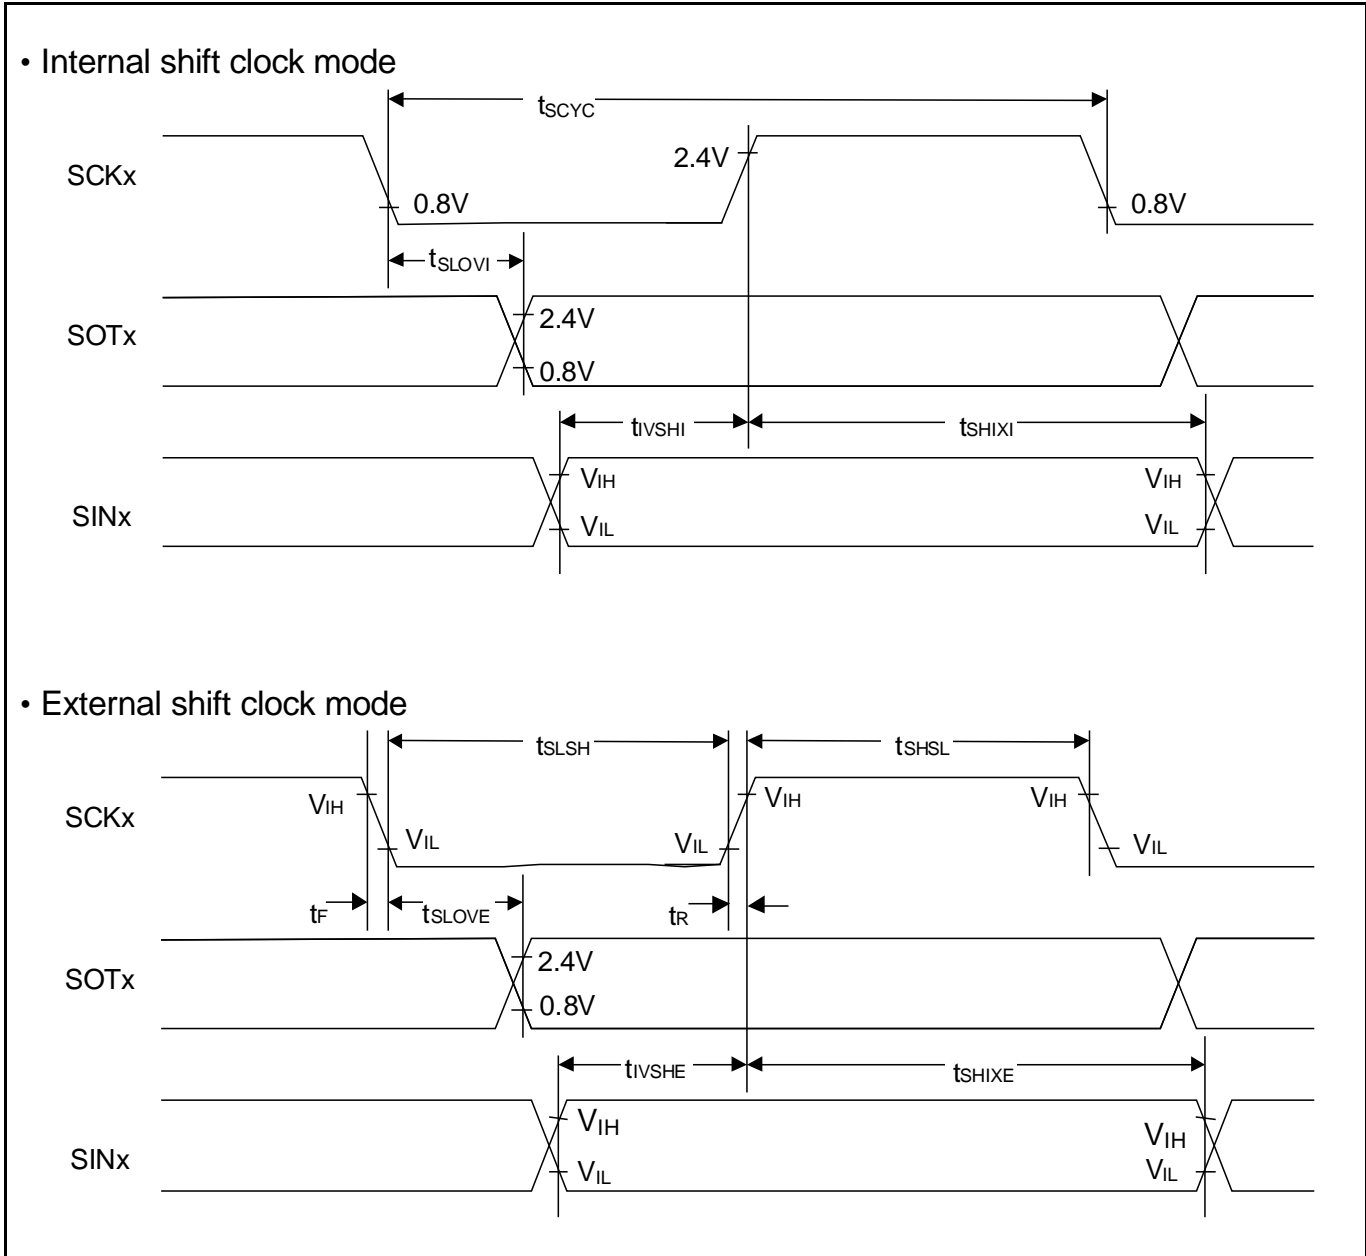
• Internal shift clock mode

$t_{SCYC}$

SCKx

2.4V

0.8V

0.8V

$t_{SLOVI}$

SOTx

2.4V

0.8V

$t_{IVSHI}$

$t_{SHIXI}$

SINx

$V_{IH}$

$V_{IL}$

$V_{IH}$

$V_{IL}$

• External shift clock mode

$t_{SLSH}$

$t_{SHSL}$

SCKx

$V_{IH}$

$V_{IL}$

$V_{IL}$

$V_{IH}$

$V_{IH}$

$V_{IL}$

$t_F$

$t_{SLOVE}$

$t_R$

SOTx

2.4V

0.8V

$t_{IVSHE}$

$t_{SHIXE}$

SINx

$V_{IH}$

$V_{IL}$

$V_{IH}$

$V_{IL}$